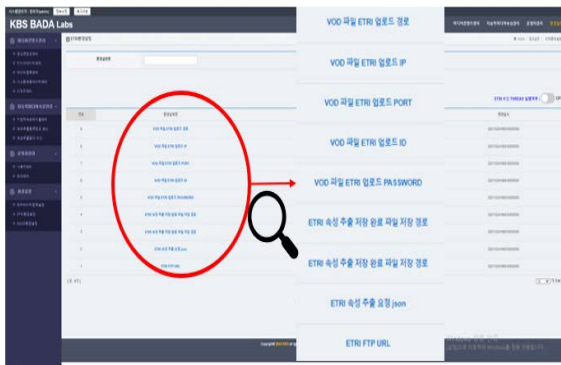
KBS BADA Labs

VOD 파일 ETRI 업로드 경로

VOD 파일 ETRI 업로드 IP

VOD 파일 ETRI 업로드 PORT

VOD 파일 ETRI 업로드 ID

VOD 파일 ETRI 업로드 PASSWORD

ETRI 속성 추출 저장 완료 파일 저장 경로

ETRI 속성 추출 저장 완료 파일 저장 경로

ETRI 속성 추출 요청 json

ETRI FTP URL